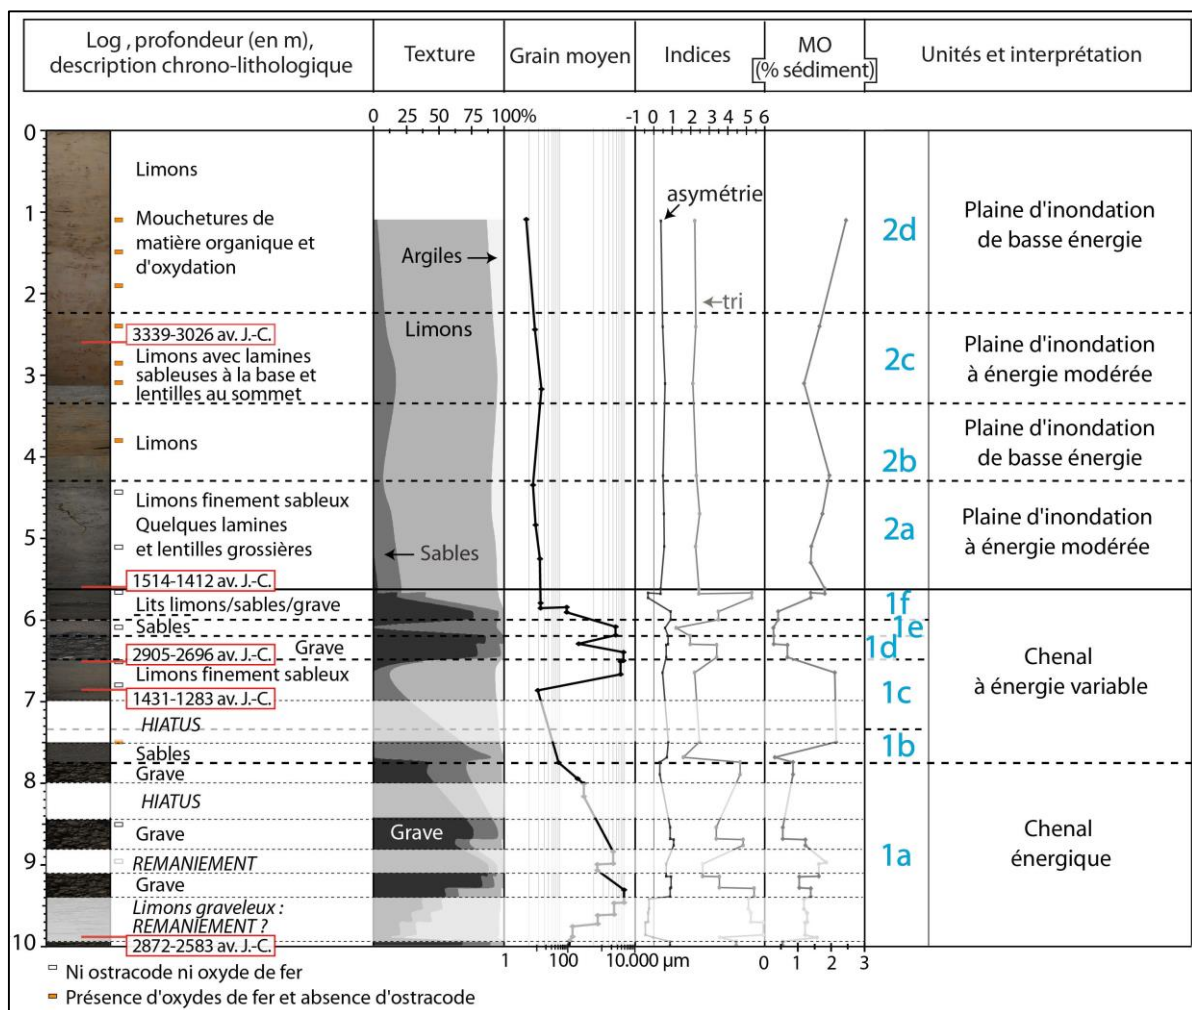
| Log , profondeur (en m), description chrono-lithologique | Texture | Grain moyen | Indices | MO [% sédiment] | Unités et interprétation |
|---|---|---|---|---|---|

0 25 50 75 100%
-1 0 1 2 3 4 5 6

0
Limons
1
Mouchetures de matière organique et d'oxydation
2
3339-3026 av. J.-C.
Limons avec lamines sableuses à la base et lentilles au sommet
3
Limons
4
Limons finement sableux Quelques lamines et lentilles grossières
5
1514-1412 av. J.-C.
Lits limons/sables/grave
6
Sables
2905-2696 av. J.-C.
Grave
Limons finement sableux
1431-1283 av. J.-C.
7
HIATUS
Sables
Grave
8
HIATUS
Grave
9
REMANIEMENT
Grave
Limons graveleux : REMANIEMENT ?
10
2872-2583 av. J.-C.

Argiles
Limons
Sables
Grave

asymétrie
tri

2d Plaine d'inondation de basse énergie
2c Plaine d'inondation à énergie modérée
2b Plaine d'inondation de basse énergie
2a Plaine d'inondation à énergie modérée
1f
1e
1d
1c Chenal à énergie variable
1b
1a Chenal énergique

1 100 10.000 µm
0 1 2 3

Ni ostracode ni oxyde de fer
Présence d'oxydes de fer et absence d'ostracode